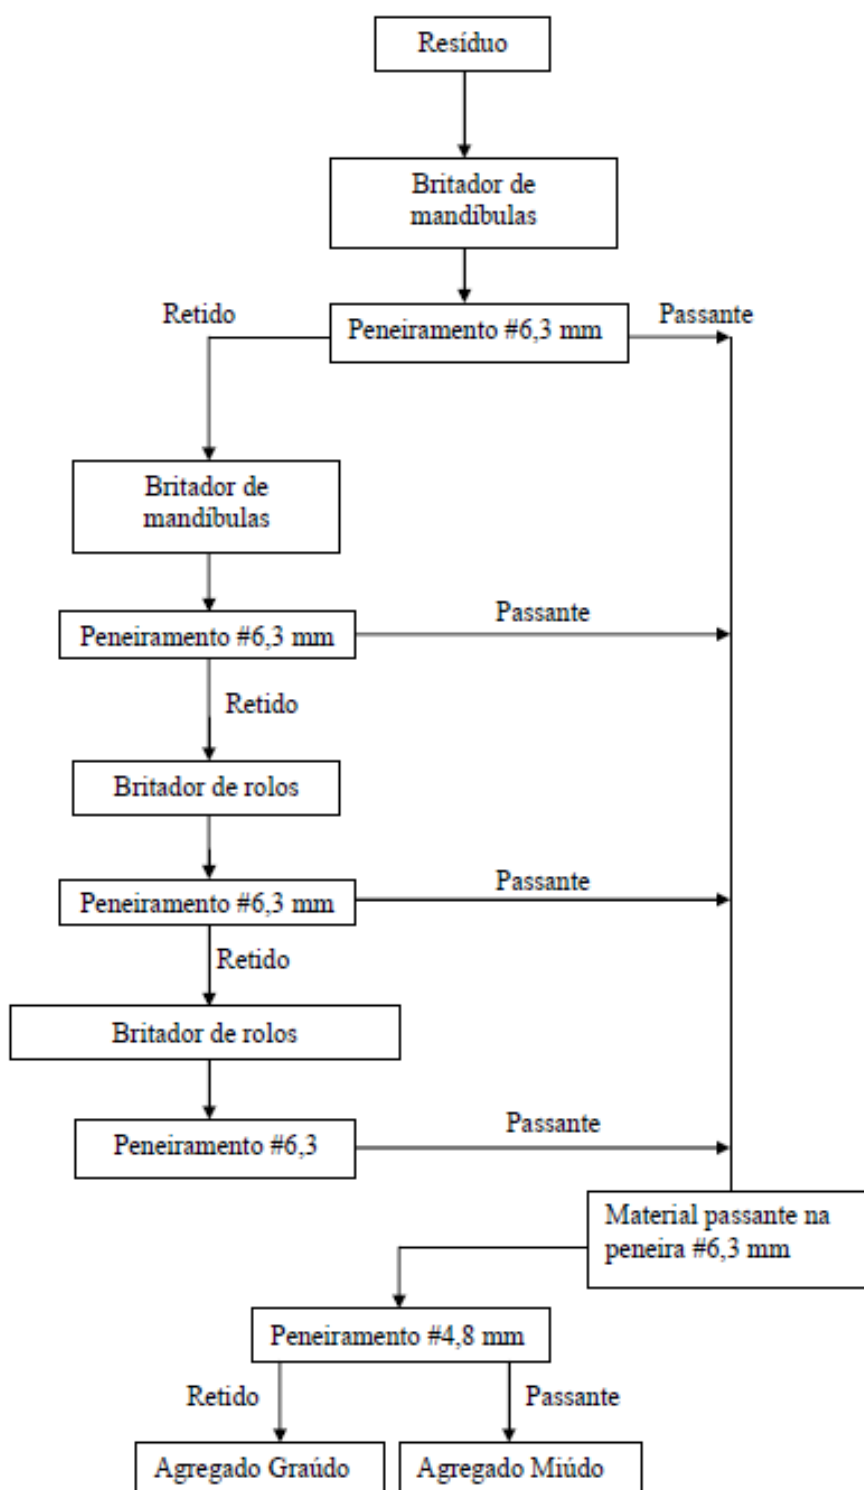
Resíduo

Britador de mandíbulas

Retido

Peneiramento #6,3 mm

Passante

Britador de mandíbulas

Peneiramento #6,3 mm

Passante

Retido

Britador de rolos

Peneiramento #6,3 mm

Passante

Retido

Britador de rolos

Peneiramento #6,3

Passante

Material passante na peneira #6,3 mm

Peneiramento #4,8 mm

Retido

Passante

Agregado Graúdo

Agregado Miúdo